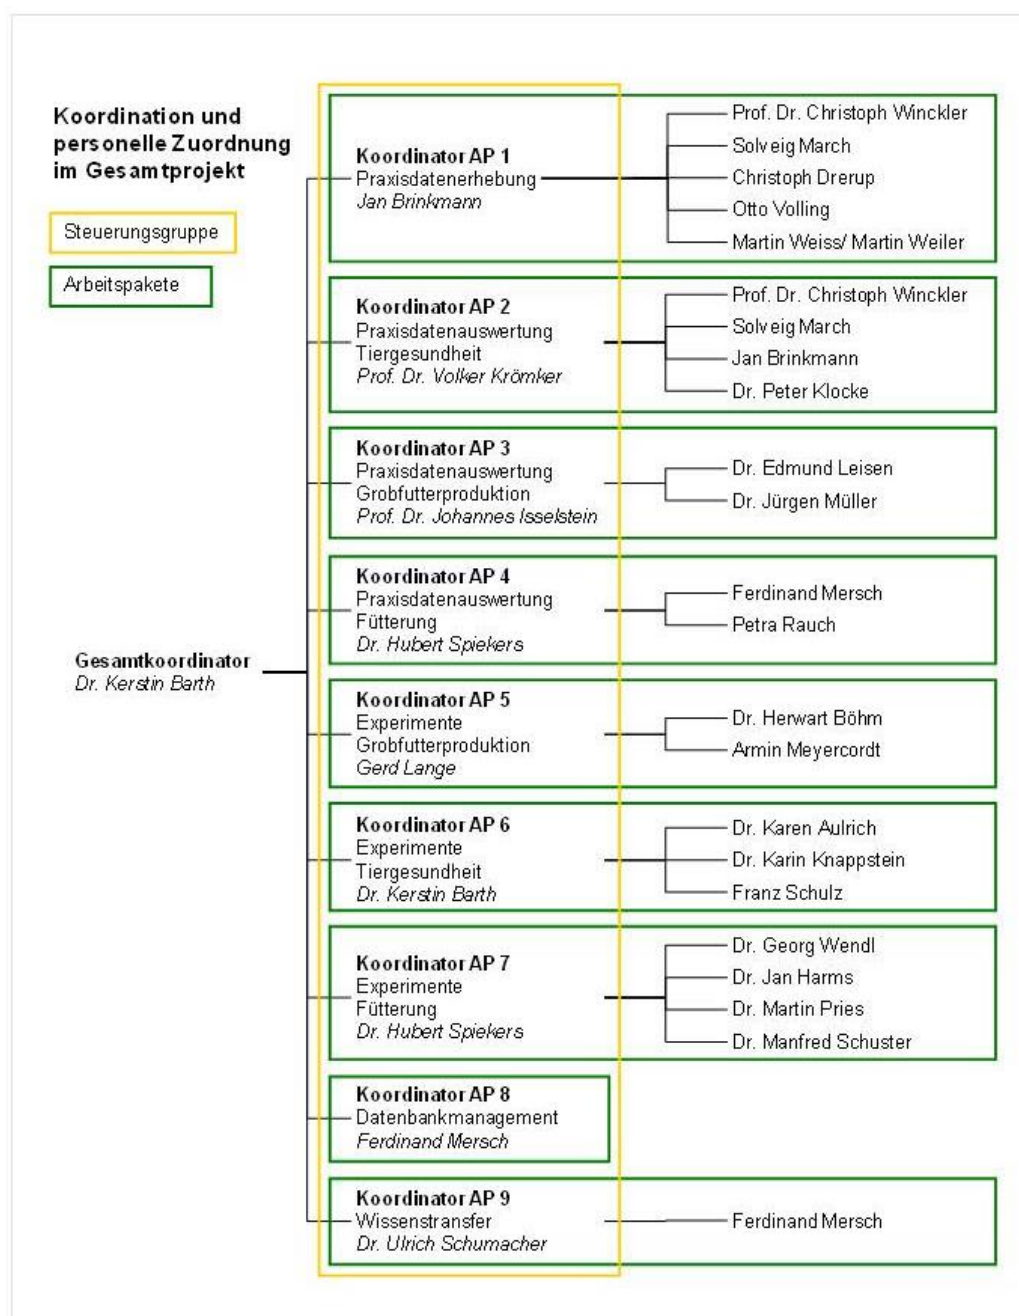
Koordination und personelle Zuordnung im Gesamtprojekt

Steuerungsgruppe

Arbeitspakete

Gesamtkoordinator
Dr. Kerstin Barth

Koordinator AP 1
Praxisdatenerhebung
Jan Brinkmann

Prof. Dr. Christoph Winckler
Solveig March
Christoph Drerup
Otto Volling
Martin Weiss/ Martin Weiler

Koordinator AP 2
Praxisdatenauswertung
Tiergesundheit
Prof. Dr. Volker Krömker

Prof. Dr. Christoph Winckler
Solveig March
Jan Brinkmann
Dr. Peter Klocke

Koordinator AP 3
Praxisdatenauswertung
Grobfutterproduktion
Prof. Dr. Johannes Isselstein

Dr. Edmund Leisen
Dr. Jürgen Müller

Koordinator AP 4
Praxisdatenauswertung
Fütterung
Dr. Hubert Spiekers

Ferdinand Mersch
Petra Rauch

Koordinator AP 5
Experimente
Grobfutterproduktion
Gerd Lange

Dr. Herwart Böhm
Armin Meyercordt

Koordinator AP 6
Experimente
Tiergesundheit
Dr. Kerstin Barth

Dr. Karen Aulrich
Dr. Karin Knappstein
Franz Schulz

Koordinator AP 7
Experimente
Fütterung
Dr. Hubert Spiekers

Dr. Georg Wendl
Dr. Jan Harms
Dr. Martin Pries
Dr. Manfred Schuster

Koordinator AP 8
Datenbankmanagement
Ferdinand Mersch

Koordinator AP 9
Wissenstransfer
Dr. Ulrich Schumacher

Ferdinand Mersch